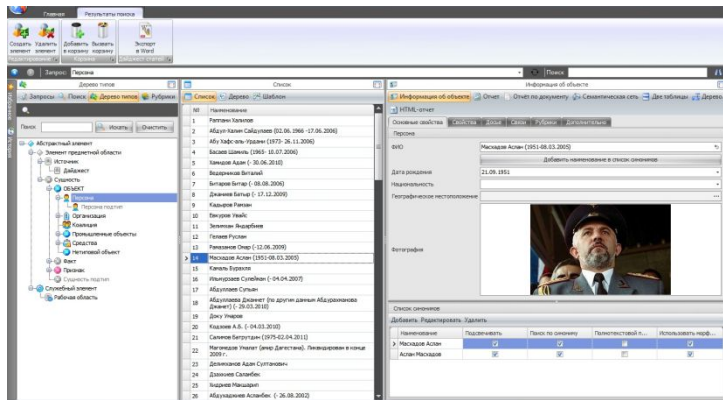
Главная | Результаты поиска

Создать элемент | Удалить элемент | Добавить в корзину | Вызвать корзину | Экспорт в Word
Редактирование | Корзина | Выходные отчеты

Запрос: Персона | Поиск

Дерево типов | Список | Информация об объекте

Запросы | Поиск | Дерево типов | Рубрики | Список | Дерево | Шаблон | Информация об объекте | Отчет | Отчет по документу | Семантическая сеть | Две таблицы | Дерево

Поиск | Искать | Очистить

Абстрактный элемент
Элемент предметной области
Источник
Дайджест
Сущность
ОБЪЕКТ
Персона
Персона подтип
Организация
Коалиция
Промышленные объекты
Средства
Неготовой объект
Факт
Признак
Сущность подтип
Служебный элемент
Рабочая область

| № | Наименование |
|---|---|
| 1 | Раппани Халилов |
| 2 | Абдул-Халим Сайдуллаев (02.06.1966 -17.06.2006) |
| 3 | Абу Хафс аль-Урдани (1973- 26.11.2006) |
| 4 | Басаев Шамиль (1965- 10.07.2006) |
| 5 | Хамидов Адам (- 30.06.2010) |
| 6 | Ведерников Виталий |
| 7 | Битаров Битар (- 08.08.2006) |
| 8 | Джамиев Батыр (- 17.12.2009) |
| 9 | Кадыров Рамзан |
| 10 | Бекуров Увайс |
| 11 | Зелимхан Яндарбиев |
| 12 | Пелаев Руслан |
| 13 | Рамазанов Омар (-12.06.2009) |
| 14 | Масхадов Аслан (1951-08.03.2005) |
| 15 | Кималь Бураклп |
| 16 | Ильмуразов Сулейман (-04.04.2007) |
| 17 | Абдуллаев Сулейман |
| 18 | Абдуллаева Джаннет (по другим данным Абдурахманова Джанет) (-29.03.2010) |
| 19 | Доку Умаров |
| 20 | Кодзоев А.Б. (-04.03.2010) |
| 21 | Салихов Батрутдин (1975-02.04.2011) |
| 22 | Магомедов Умалат (амир Дагестана). Ликвидирован в конце 2009 г. |
| 23 | Делимханов Адам Султанович |
| 24 | Дзамиев Саламбек |
| 25 | Андреев Машарип |
| 26 | Абдукадиров Асланбек (- 26.08.2002) |

HTML-отчет
Основные свойства | Свойства | Даты | Связи | Рубрики | Дополнительно
Персона
ФИО: Масхадов Аслан (1951-08.03.2005)
Добавить наименование в список синонимов
Дата рождения: 21.09.1951
Национальность
Географическое местоположение
Фотография

Список синонимов
Добавить Редактировать Удалить

| Наименование | Подсвечивать | Поиск по синониму | Полнотекстовой п... | Использовать морф... |
|---|---|---|---|---|
| Масхадов Аслан | ☑ | ☑ | ☐ | ☑ |
| Аслан Масхадов | ☑ | ☑ | ☐ | ☑ |